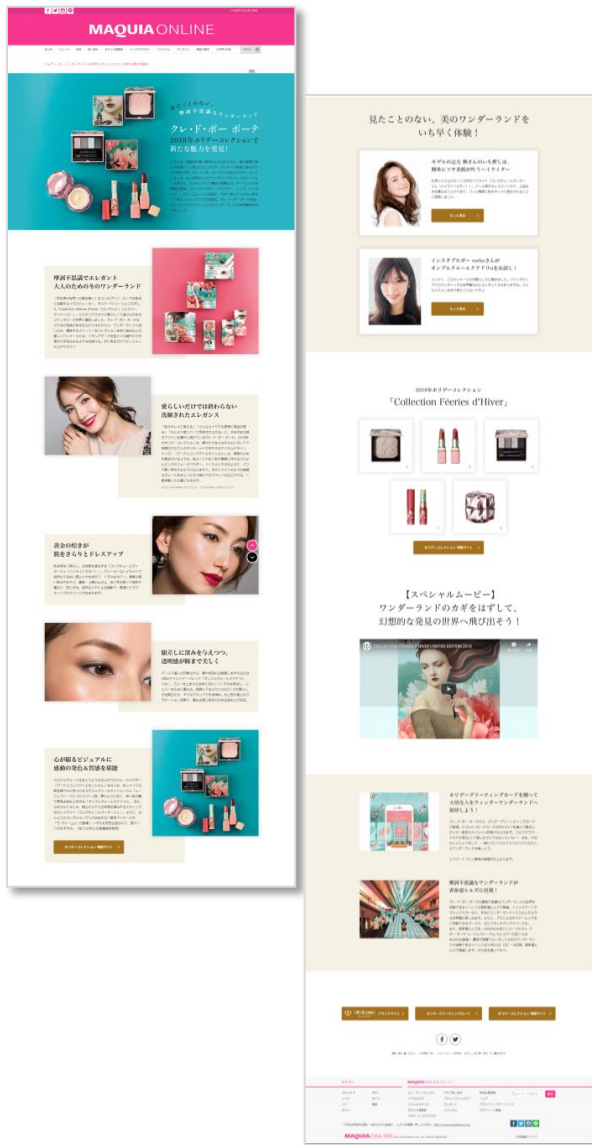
MAQUIA ONLINE

見たことのない、美のワンダーランドへ

クレ・ド・ポー ボーテ

2018年ホリデーコレクションで新たな魅力を発見！

摩訶不思議でエレガント大人のための冬のワンダーランド

愛らしいだけでは終わらない洗練されたエレガンス

黄金の煌きが肌をきらりとドレスアップ

眼差しに深みを与えつつ、透明感が続きで美しく

心が躍るビジュアルに感動の発見&習慣を堪能

ホリデーコレクション 特設サイト

見たことのない、美のワンダーランドをいち早く体験！

モデルの近定 梅さんのいち押しは、簡単にツヤ美肌が叶うハイライター

もっと見る

インスタグラマー sazaさんがオンブルクルールクアドリnを比較！

もっと見る

2018年ホリデーコレクション
「Collection Féeries d'Hiver」

ホリデーコレクション 特設サイト

【スペシャルムービー】
ワンダーランドのカギをはずして、幻想的な発見の世界へ飛び込もう！

ホリデーグリーティングカードを贈って大切な人をウィンターワンダーランドへ招待しよう！

摩訶不思議なワンダーランドが表参道ヒルズに出現！

ホリデーコレクション 特設サイト

ホリデーグリーティングカード

ホリデーコレクション 特設サイト

MAQUIA ONLINE